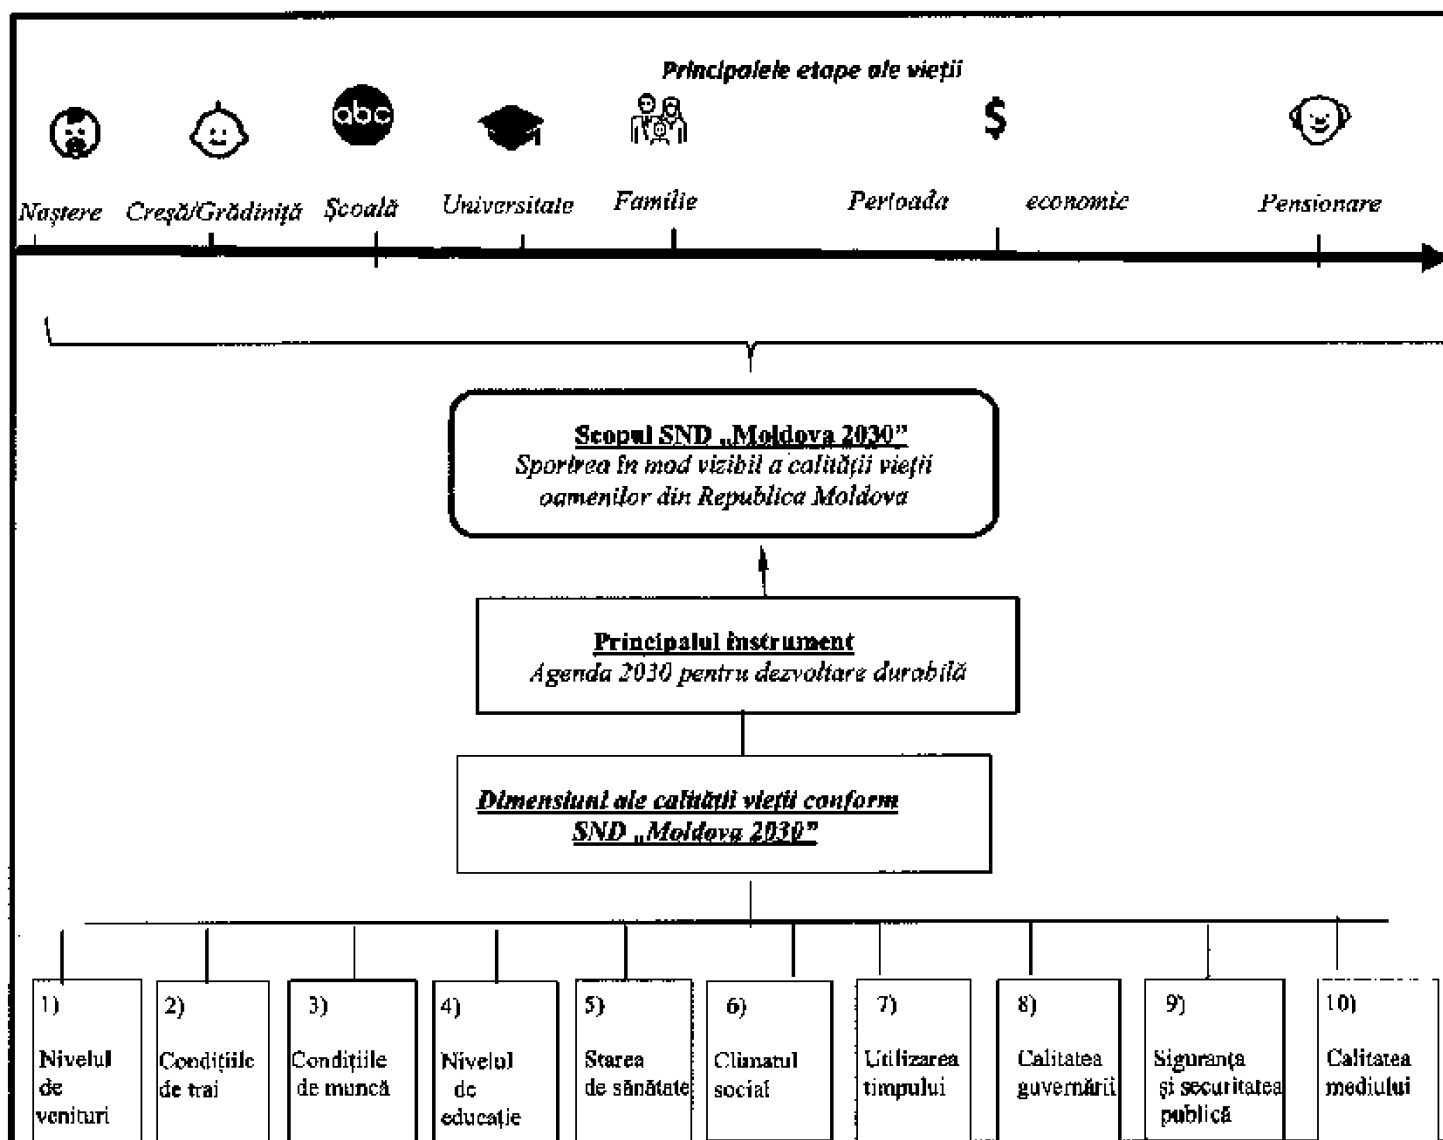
Principalele etape ale vieții

abc

$

Naștere Creșă/Grădiniță Școală Universitate Familie Perioada economic Pensionare

Scopul SND „Moldova 2030”
Sporirea în mod vizibil a calității vieții oamenilor din Republica Moldova

Principalul instrument
Agenda 2030 pentru dezvoltare durabilă

Dimensiuni ale calității vieții conform SND „Moldova 2030”

1) Nivelul de venituri

2) Condițiile de trai

3) Condițiile de muncă

4) Nivelul de educație

5) Starea de sănătate

6) Climatul social

7) Utilizarea timpului

8) Calitatea guvernării

9) Siguranța și securitatea publică

10) Calitatea mediului